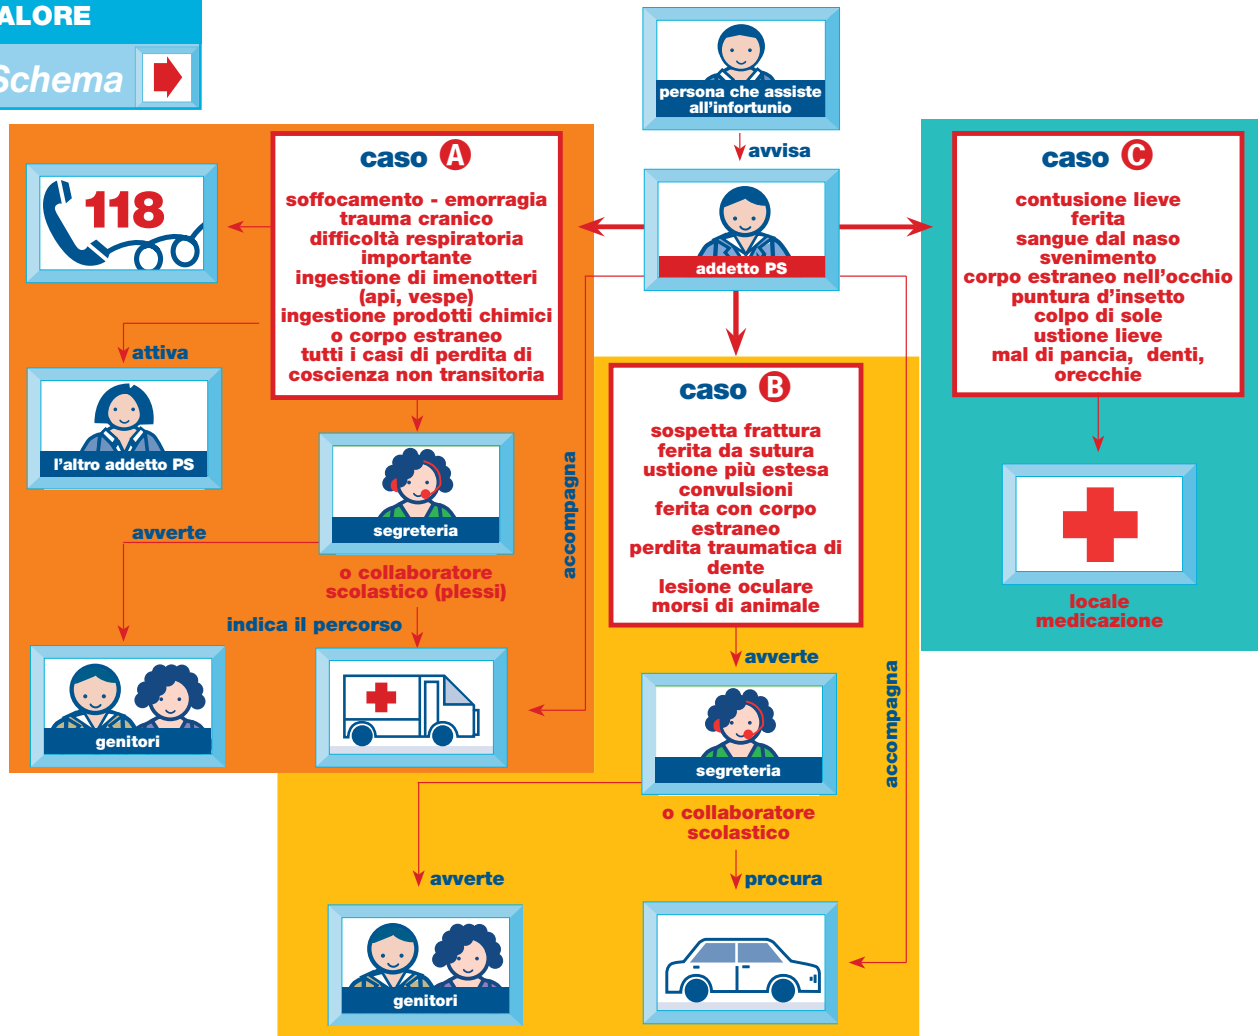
ALORE

Schema

persona che assiste all'infortunio

avvisa

addetto PS

caso A

soffocamento - emorragia
trauma cranico
difficoltà respiratoria importante
ingestione di imenotteri (api, vespe)
ingestione prodotti chimici o corpo estraneo
tutti i casi di perdita di coscienza non transitoria

118

attiva

l'altro addetto PS

segreteria

avverte

o collaboratore scolastico (plessi)

indica il percorso

genitori

accompagna

caso B

sospetta frattura
ferita da sutura
ustione più estesa
convulsioni
ferita con corpo estraneo
perdita traumatica di dente
lesione oculare
morsi di animale

avverte

segreteria

o collaboratore scolastico

avverte

procura

genitori

accompagna

caso C

contusione lieve
ferita
sangue dal naso
svenimento
corpo estraneo nell'occhio
puntura d'insetto
colpo di sole
ustione lieve
mal di pancia, denti, orecchie

locale medicazione